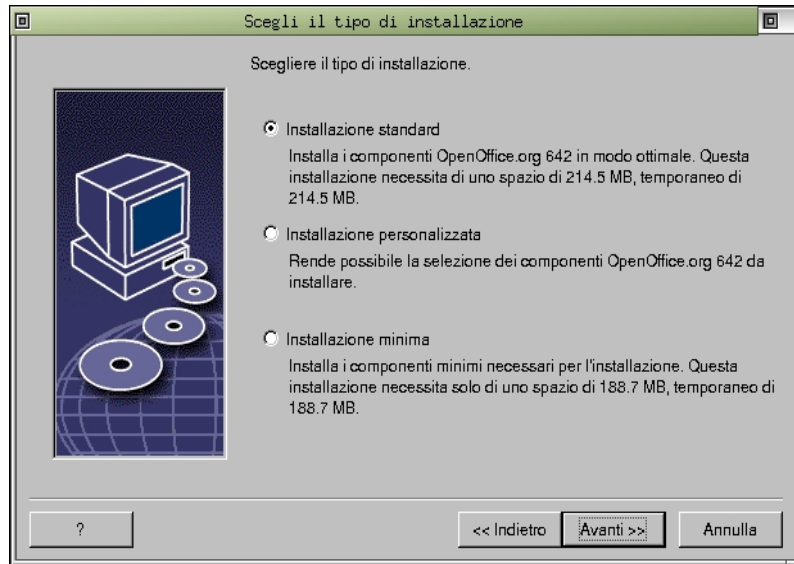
Scegli il tipo di installazione

Scegliere il tipo di installazione.

Installazione standard

Installa i componenti OpenOffice.org 642 in modo ottimale. Questa installazione necessita di uno spazio di 214.5 MB, temporaneo di 214.5 MB.

Installazione personalizzata

Rende possibile la selezione dei componenti OpenOffice.org 642 da installare.

Installazione minima

Installa i componenti minimi necessari per l'installazione. Questa installazione necessita solo di uno spazio di 188.7 MB, temporaneo di 188.7 MB.

?

<< Indietro

Avanti >>

Annulla